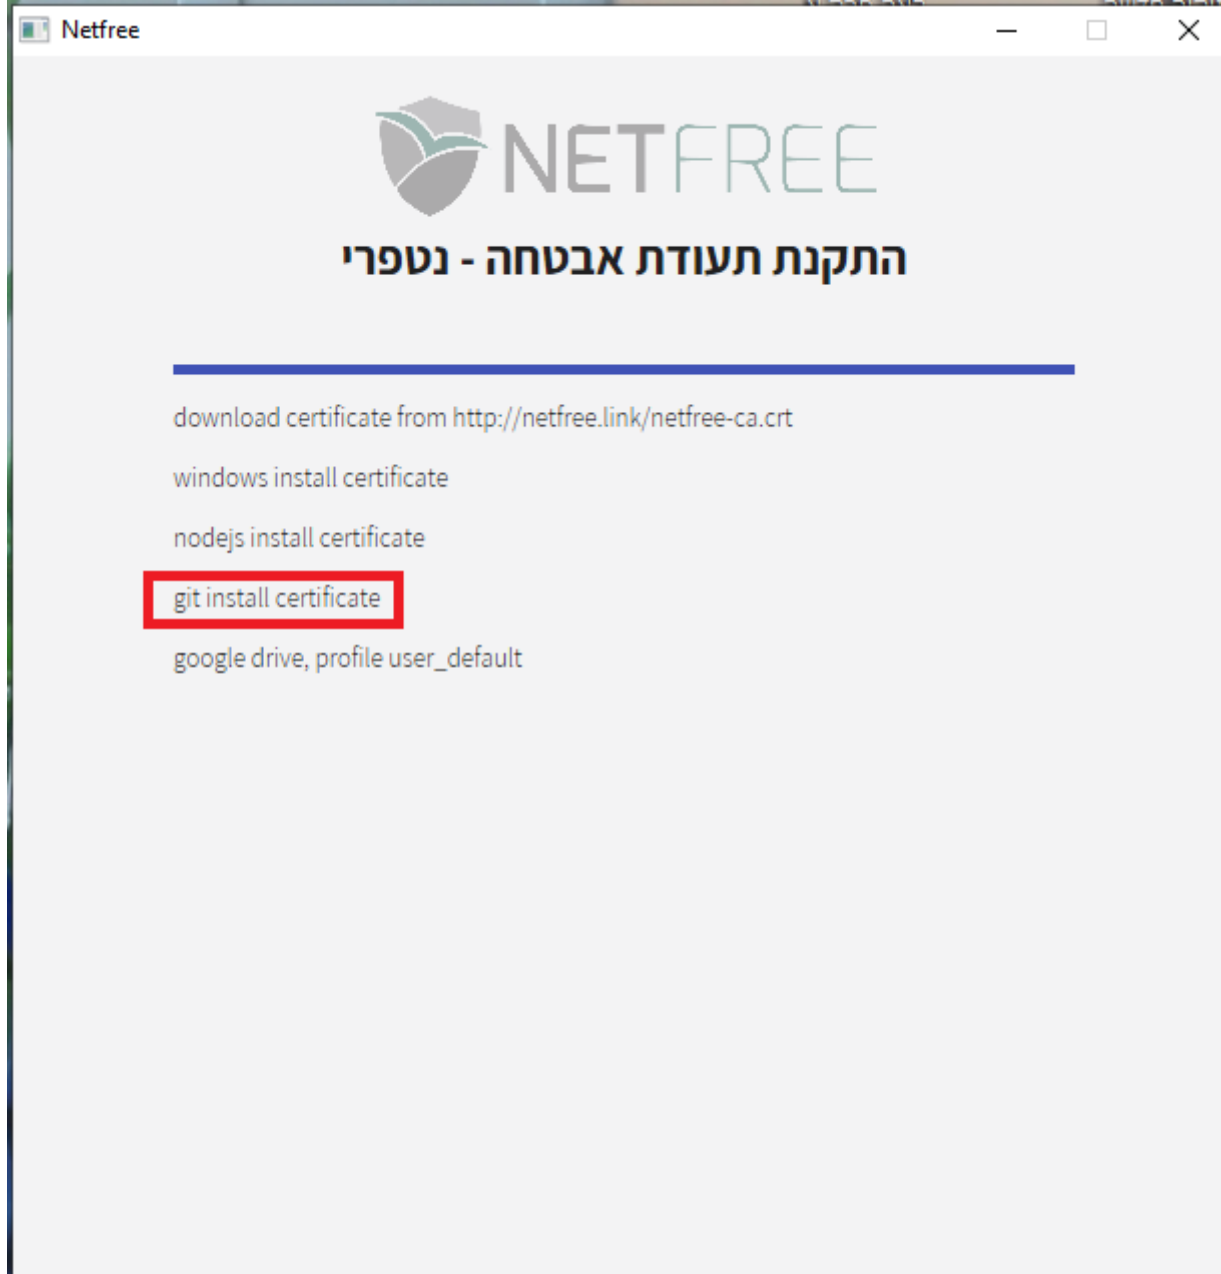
Netfree

NETFREE

התקנת תעודת אבטחה - נטפרי

download certificate from http://netfree.link/netfree-ca.crt

windows install certificate

nodejs install certificate

git install certificate

google drive, profile user_default